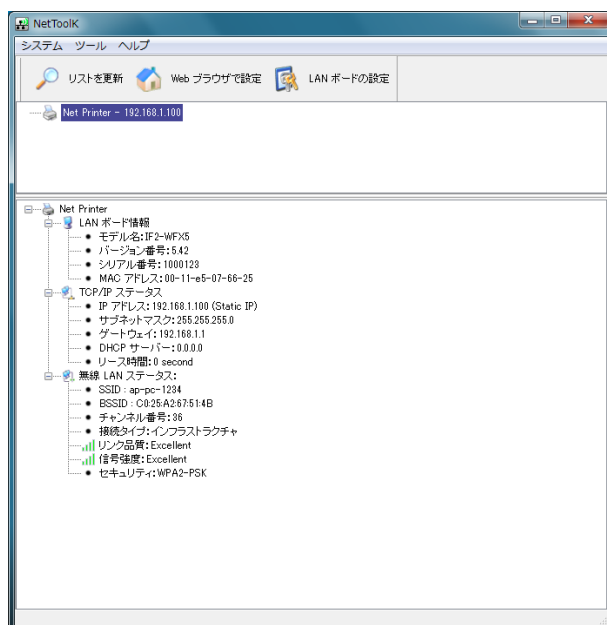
NetToolK

システム ツール ヘルプ

リストを更新 Web ブラウザで設定 LAN ボードの設定

Net Printer - 192.168.1.100

Net Printer
LAN ボード情報
モデル名:IF2-WFX5
バージョン番号:5.42
シリアル番号:1000123
MAC アドレス:00-11-e5-07-66-25
TCP/IP ステータス
IP アドレス:192.168.1.100 (Static IP)
サブネットマスク:255.255.255.0
ゲートウェイ:192.168.1.1
DHCP サーバー:0.0.0.0
リース時間:0 second
無線 LAN ステータス:
SSID : ap-pc-1234
BSSID : C0:25:A2:67:51:4B
チャンネル番号:36
接続タイプ:インフラストラクチャ
リンク品質:Excellent
信号強度:Excellent
セキュリティ:WPA2-PSK